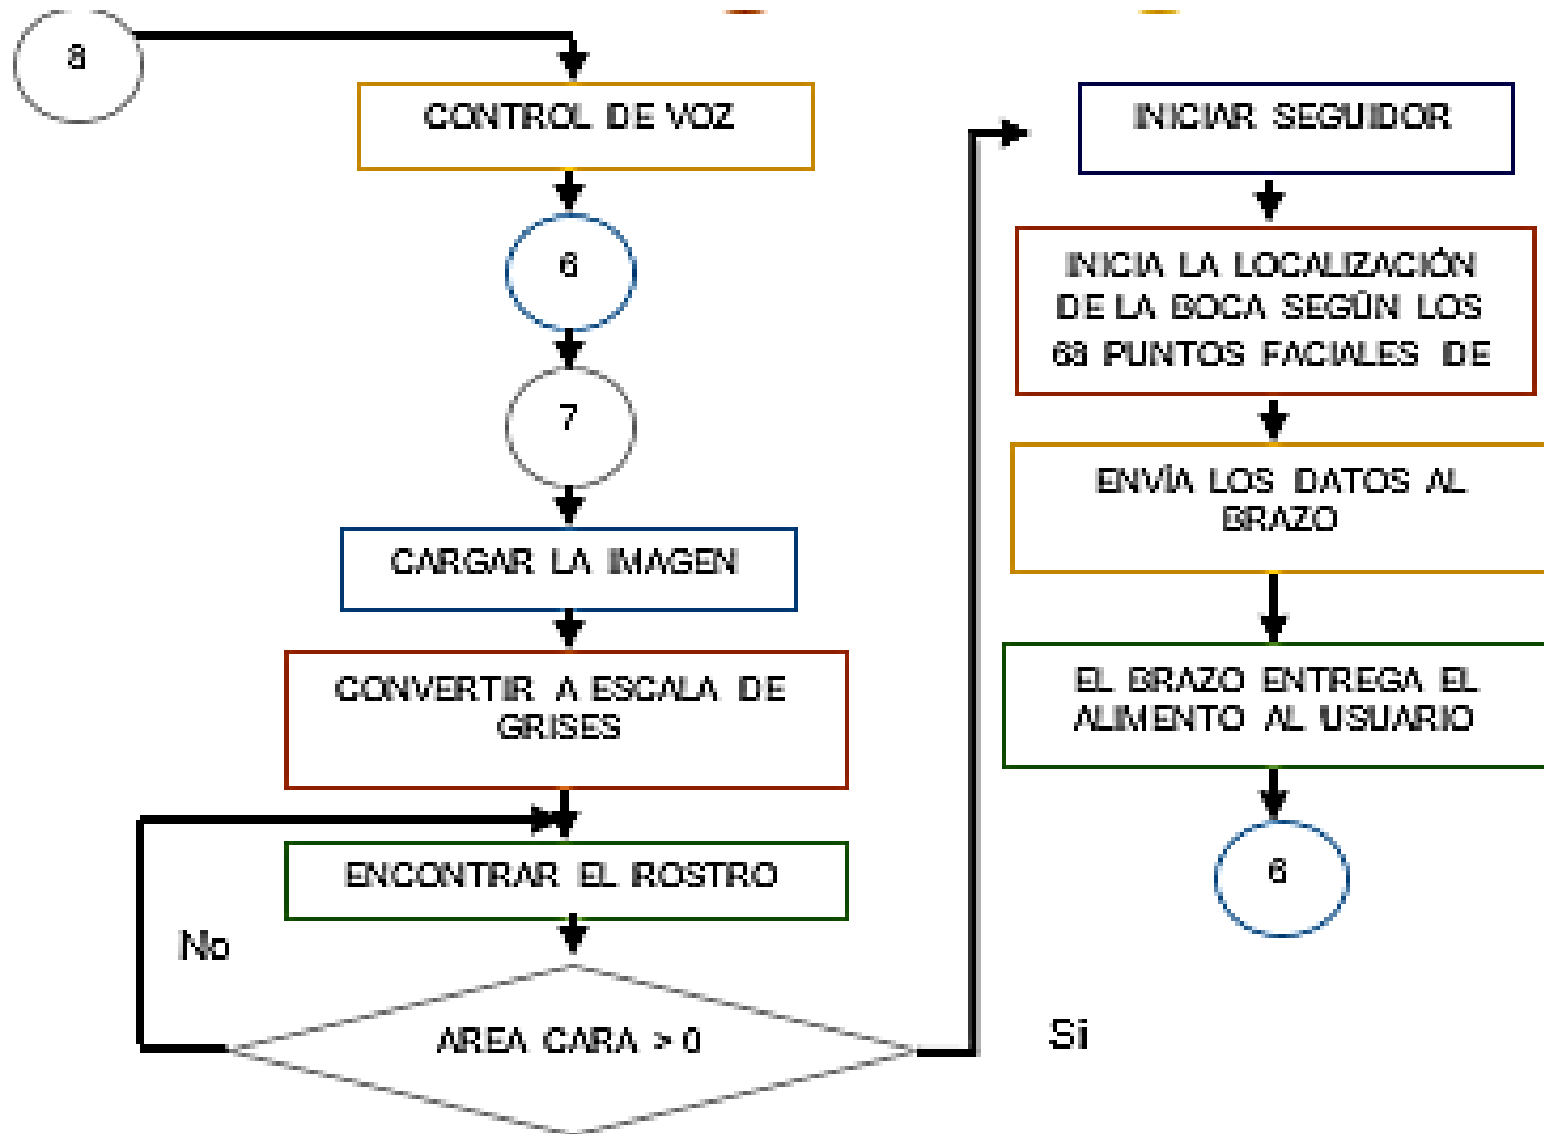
a

CONTROL DE VOZ

6

7

CARGAR LA IMAGEN

CONVERTIR A ESCALA DE GRISES

ENCONTRAR EL ROSTRO

No

AREA CARA > 0

Si

INICIAR SEGUIDOR

INICIA LA LOCALIZACIÓN DE LA BOCA SEGÚN LOS 68 PUNTOS FACIALES DE

ENVÍA LOS DATOS AL BRAZO

EL BRAZO ENTREGA EL ALIMENTO AL USUARIO

6